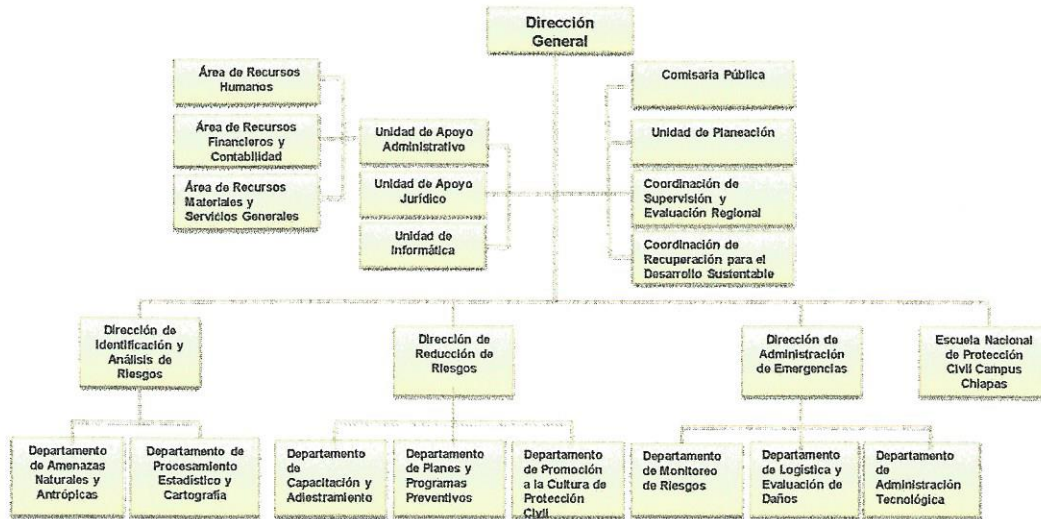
Dirección General

Área de Recursos Humanos

Área de Recursos Financieros y Contabilidad

Área de Recursos Materiales y Servicios Generales

Unidad de Apoyo Administrativo

Unidad de Apoyo Jurídico

Unidad de Informática

Comisaria Pública

Unidad de Planeación

Coordinación de Supervisión y Evaluación Regional

Coordinación de Recuperación para el Desarrollo Sustentable

Dirección de Identificación y Análisis de Riesgos

Dirección de Reducción de Riesgos

Dirección de Administración de Emergencias

Escuela Nacional de Protección Civil Campus Chiapas

Departamento de Amenazas Naturales y Antrópicas

Departamento de Procesamiento Estadístico y Cartografía

Departamento de Capacitación y Adiestramiento

Departamento de Planes y Programas Preventivos

Departamento de Promoción a la Cultura de Protección Civil

Departamento de Monitoreo de Riesgos

Departamento de Logística y Evaluación de Daños

Departamento de Administración Tecnológica